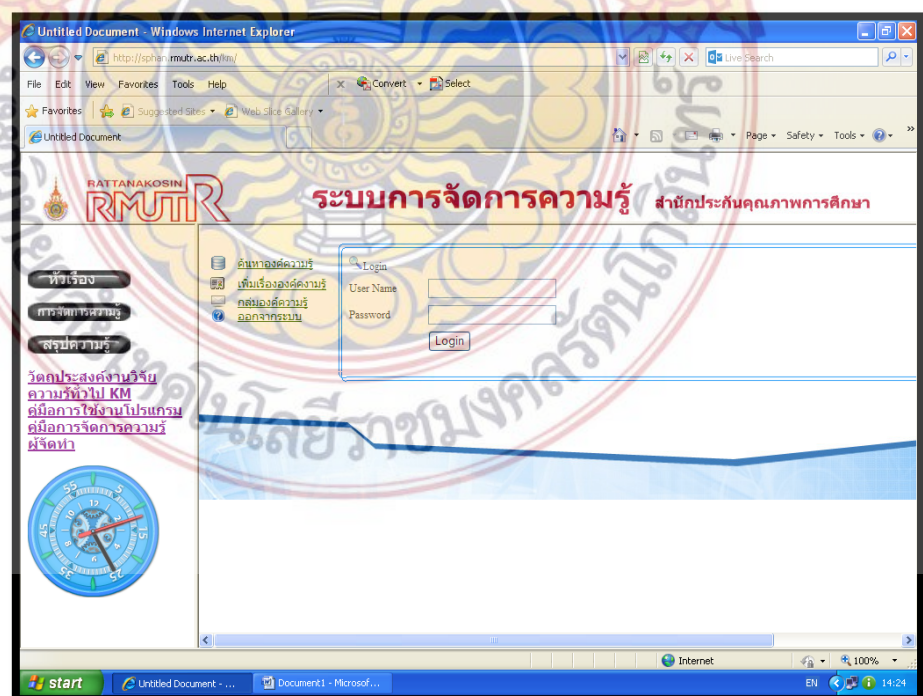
Untitled Document - Windows Internet Explorer

http://sphan.rmutr.ac.th/km/

Live Search

File Edit View Favorites Tools Help

Convert Select

Favorites Suggested Sites Web Slice Gallery

Untitled Document

Page Safety Tools

RATTANAKOSIN RMUTR

ระบบการจัดการความรู้ สำนักประกันคุณภาพการศึกษา

หัวเรื่อง

การจัดการความรู้

สรุปความรู้

วัตถุประสงค์งานวิจัย
ความรู้ทั่วไป KM
คู่มือการใช้งานโปรแกรม
คู่มือการจัดการความรู้
ผู้จัดทำ

ค้นหาองค์ความรู้
เพิ่มเรื่ององค์ความรู้
กลุ่มองค์ความรู้
ออกจากระบบ

Login
User Name
Password
Login

Internet
100%

start
Untitled Document - ...
Document1 - Microsof...
EN
14:24